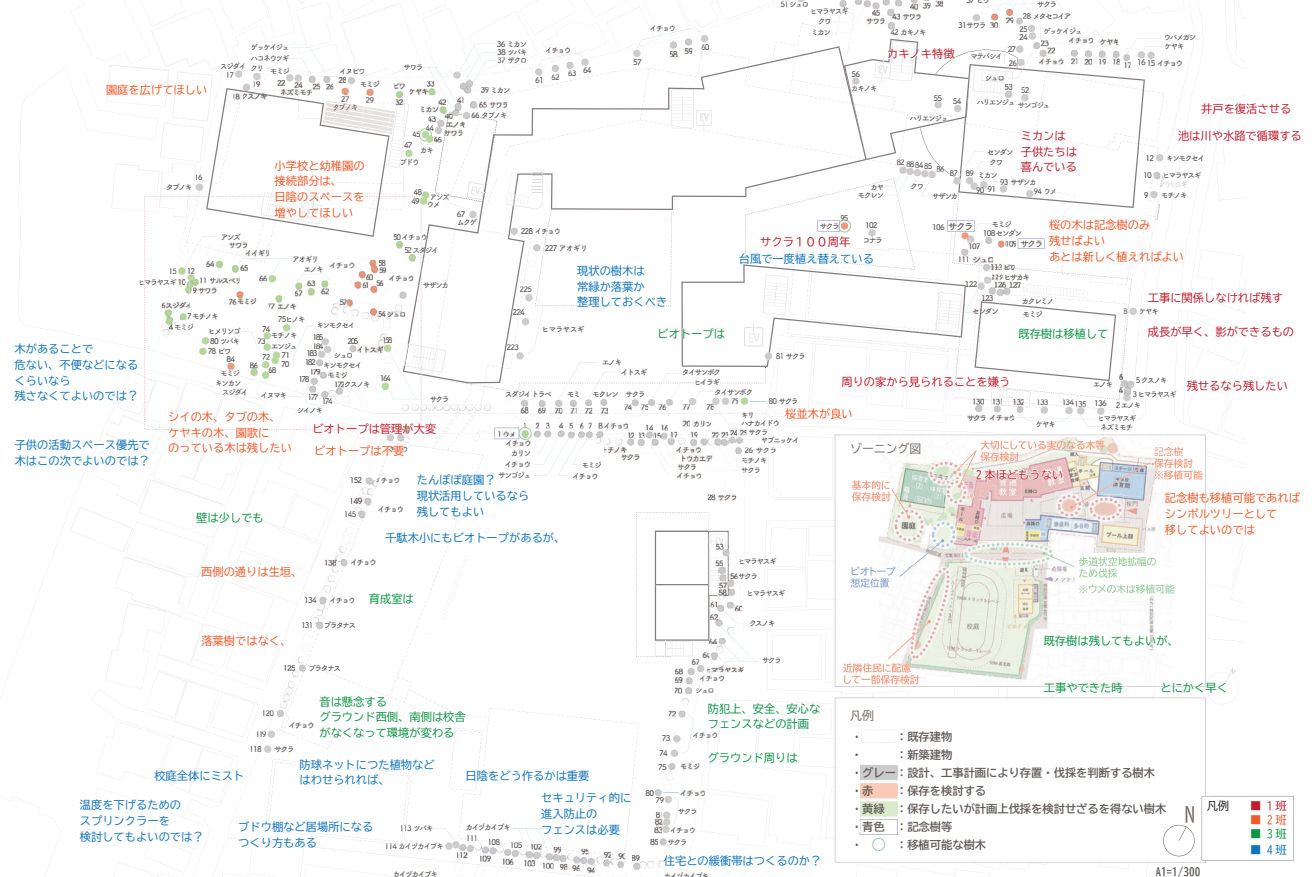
園庭を広げてほしい

小学校と幼稚園の接続部分は、日陰のスペースを増やしてほしい

木があることで危ない、不便などになるくらいなら残さなくてよいのでは？

子供の活動スペース優先で木はこの次でよいのでは？

シイの木、タブの木、ケヤキの木、園歌にのっている木は残したい

ビオトープは管理が大変
ビオトープは不要

たんぽぽ庭園？現状活用しているなら残してもよい

千駄木小にもビオトープがあるが、

壁は少しでも

西側の通りは生垣、

育成室は

落葉樹ではなく、

音は懸念する
グラウンド西側、南側は校舎がなくなって環境が変わる

校庭全体にミスト

温度を下げるためのスプリンクラーを検討してもよいのでは？

防球ネットにつた植物などはわせられれば、

ブドウ棚など居場所になるつくり方もある

日陰をどう作るかは重要

セキュリティ的に進入防止のフェンスは必要

防犯上、安全、安心なフェンスなどの計画

グラウンド周りは

住宅との緩衝帯はつくるのか？

現状の樹木は常緑か落葉か整理しておくべき

ビオトープは

カキノキ特徴

ミカンは子供たちは喜んでいる

サクラ１００周年
台風で一度植え替えている

桜の木は記念樹のみ残せばよい
あとは新しく植えればよい

井戸を復活させる
池は川や水路で循環する

工事に関係しなければ残す
成長が早く、影ができるもの
残せるなら残したい

既存樹は移植して

周りの家から見られることを嫌う

桜並木が良い

記念樹も移植可能であればシンボルツリーとして移してよいのでは

既存樹は残してもよいが、

工事やできた時　とにかく早く

ゾーニング図
大切にしている実のなる木等保存検討
２本ほどもうない
記念樹保存検討
※移植可能
基本的に保存検討
園庭
ビオトープ想定位置
歩道状空地幅員のため伐採
※ウメの木は移植可能
近隣住民に配慮して一部保存検討

凡例
：既存建物
：新築建物
グレー：設計、工事計画により存置・伐採を判断する樹木
赤：保存を検討する
黄緑：保存したいが計画上伐採を検討せざるを得ない樹木
青色：記念樹等
：移植可能な樹木

凡例
1班
2班
3班
4班

N

A1=1/300